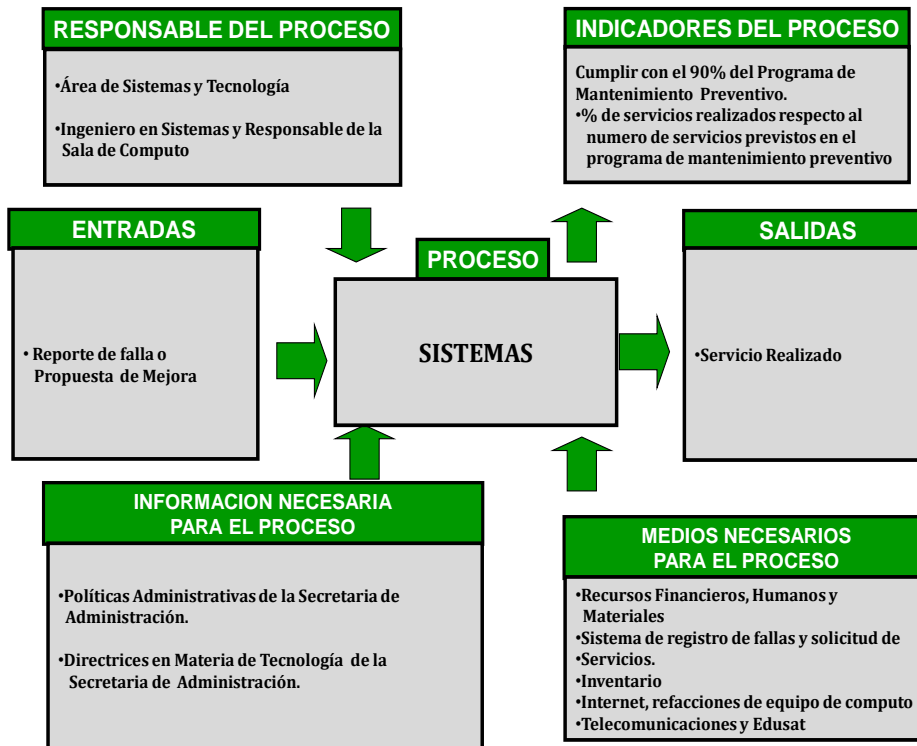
RESPONSABLE DEL PROCESO

•Área de Sistemas y Tecnología

•Ingeniero en Sistemas y Responsable de la Sala de Computo

INDICADORES DEL PROCESO

Cumplir con el 90% del Programa de Mantenimiento Preventivo.
•% de servicios realizados respecto al numero de servicios previstos en el programa de mantenimiento preventivo

ENTRADAS

• Reporte de falla o Propuesta de Mejora

PROCESO

SISTEMAS

SALIDAS

•Servicio Realizado

INFORMACION NECESARIA PARA EL PROCESO

•Políticas Administrativas de la Secretaria de Administración.

•Directrices en Materia de Tecnología de la Secretaria de Administración.

MEDIOS NECESARIOS PARA EL PROCESO

•Recursos Financieros, Humanos y Materiales
•Sistema de registro de fallas y solicitud de
•Servicios.
•Inventario
•Internet, refacciones de equipo de computo
•Telecomunicaciones y Edusat